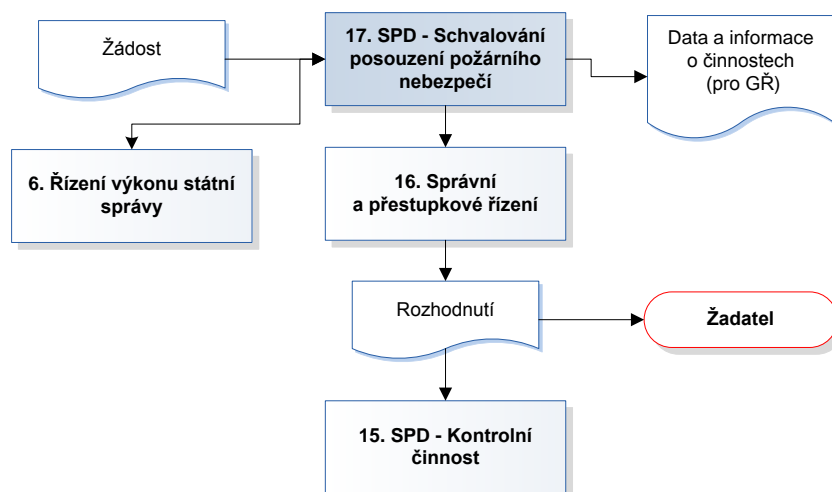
Žádost

17. SPD - Schvalování posouzení požárního nebezpečí

Data a informace o činnostech (pro GŘ)

6. Řízení výkonu státní správy

16. Správní a přestupkové řízení

Rozhodnutí

Žadatel

15. SPD - Kontrolní činnost